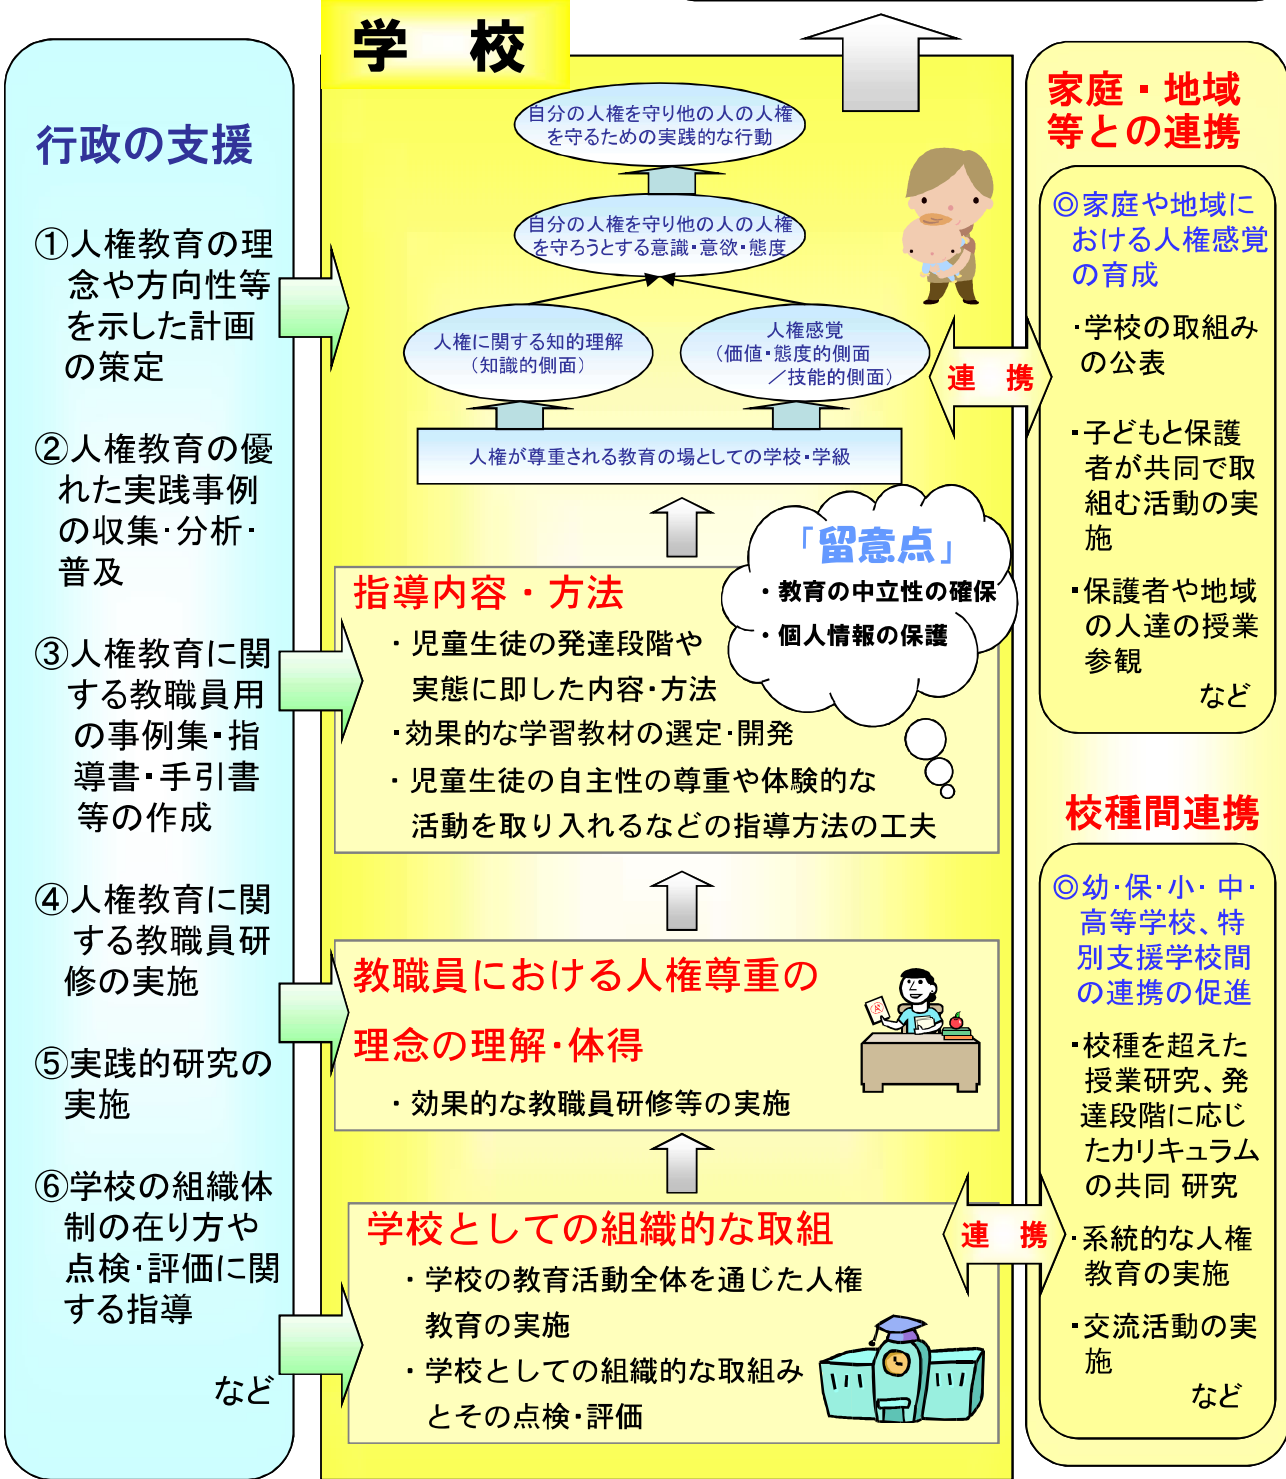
学　校

行政の支援

①人権教育の理念や方向性等を示した計画の策定

②人権教育の優れた実践事例の収集･分析･普及

③人権教育に関する教職員用の事例集･指導書･手引書等の作成

④人権教育に関する教職員研修の実施

⑤実践的研究の実施

⑥学校の組織体制の在り方や点検･評価に関する指導

など

自分の人権を守り他の人の人権を守るための実践的な行動

自分の人権を守り他の人の人権を守ろうとする意識･意欲･態度

人権に関する知的理解（知識的側面）

人権感覚（価値･態度的側面／技能的側面）

人権が尊重される教育の場としての学校･学級

「留意点」
・教育の中立性の確保
・個人情報の保護

指導内容・方法
・児童生徒の発達段階や実態に即した内容･方法
・効果的な学習教材の選定･開発
・児童生徒の自主性の尊重や体験的な活動を取り入れるなどの指導方法の工夫

教職員における人権尊重の理念の理解･体得
・効果的な教職員研修等の実施

学校としての組織的な取組
・学校の教育活動全体を通じた人権教育の実施
・学校としての組織的な取組みとその点検･評価

連　携

連　携

家庭・地域等との連携

◎家庭や地域における人権感覚の育成

･学校の取組みの公表

･子どもと保護者が共同で取組む活動の実施

･保護者や地域の人達の授業参観

など

校種間連携

◎幼･保･小･中･高等学校、特別支援学校間の連携の促進

･校種を超えた授業研究、発達段階に応じたカリキュラムの共同 研究

･系統的な人権教育の実施

･交流活動の実施

など